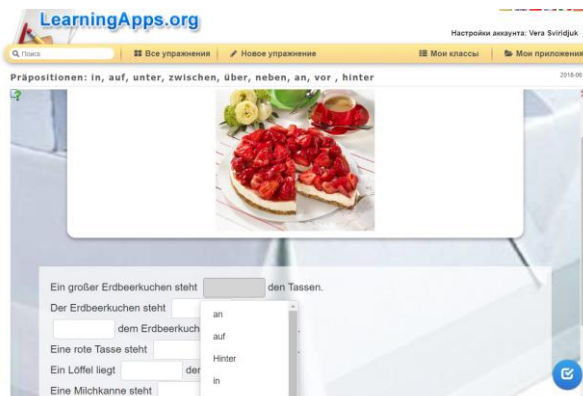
LearningApps.org

Настройки аккаунта: Vera Sviridjuk

Поиск | Все упражнения | Новое упражнение | Мои классы | Мои приложения

Präpositionen: in, auf, unter, zwischen, über, neben, an, vor , hinter

2018-06

Ein großer Erdbeerkuchen steht [ ] den Tassen.

Der Erdbeerkuchen steht [ ]

[ ] dem Erdbeerkuch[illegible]

Eine rote Tasse steht [ ]

Ein Löffel liegt [ ] der

Eine Milchkanne steht [ ]

an
auf
Hinter
in